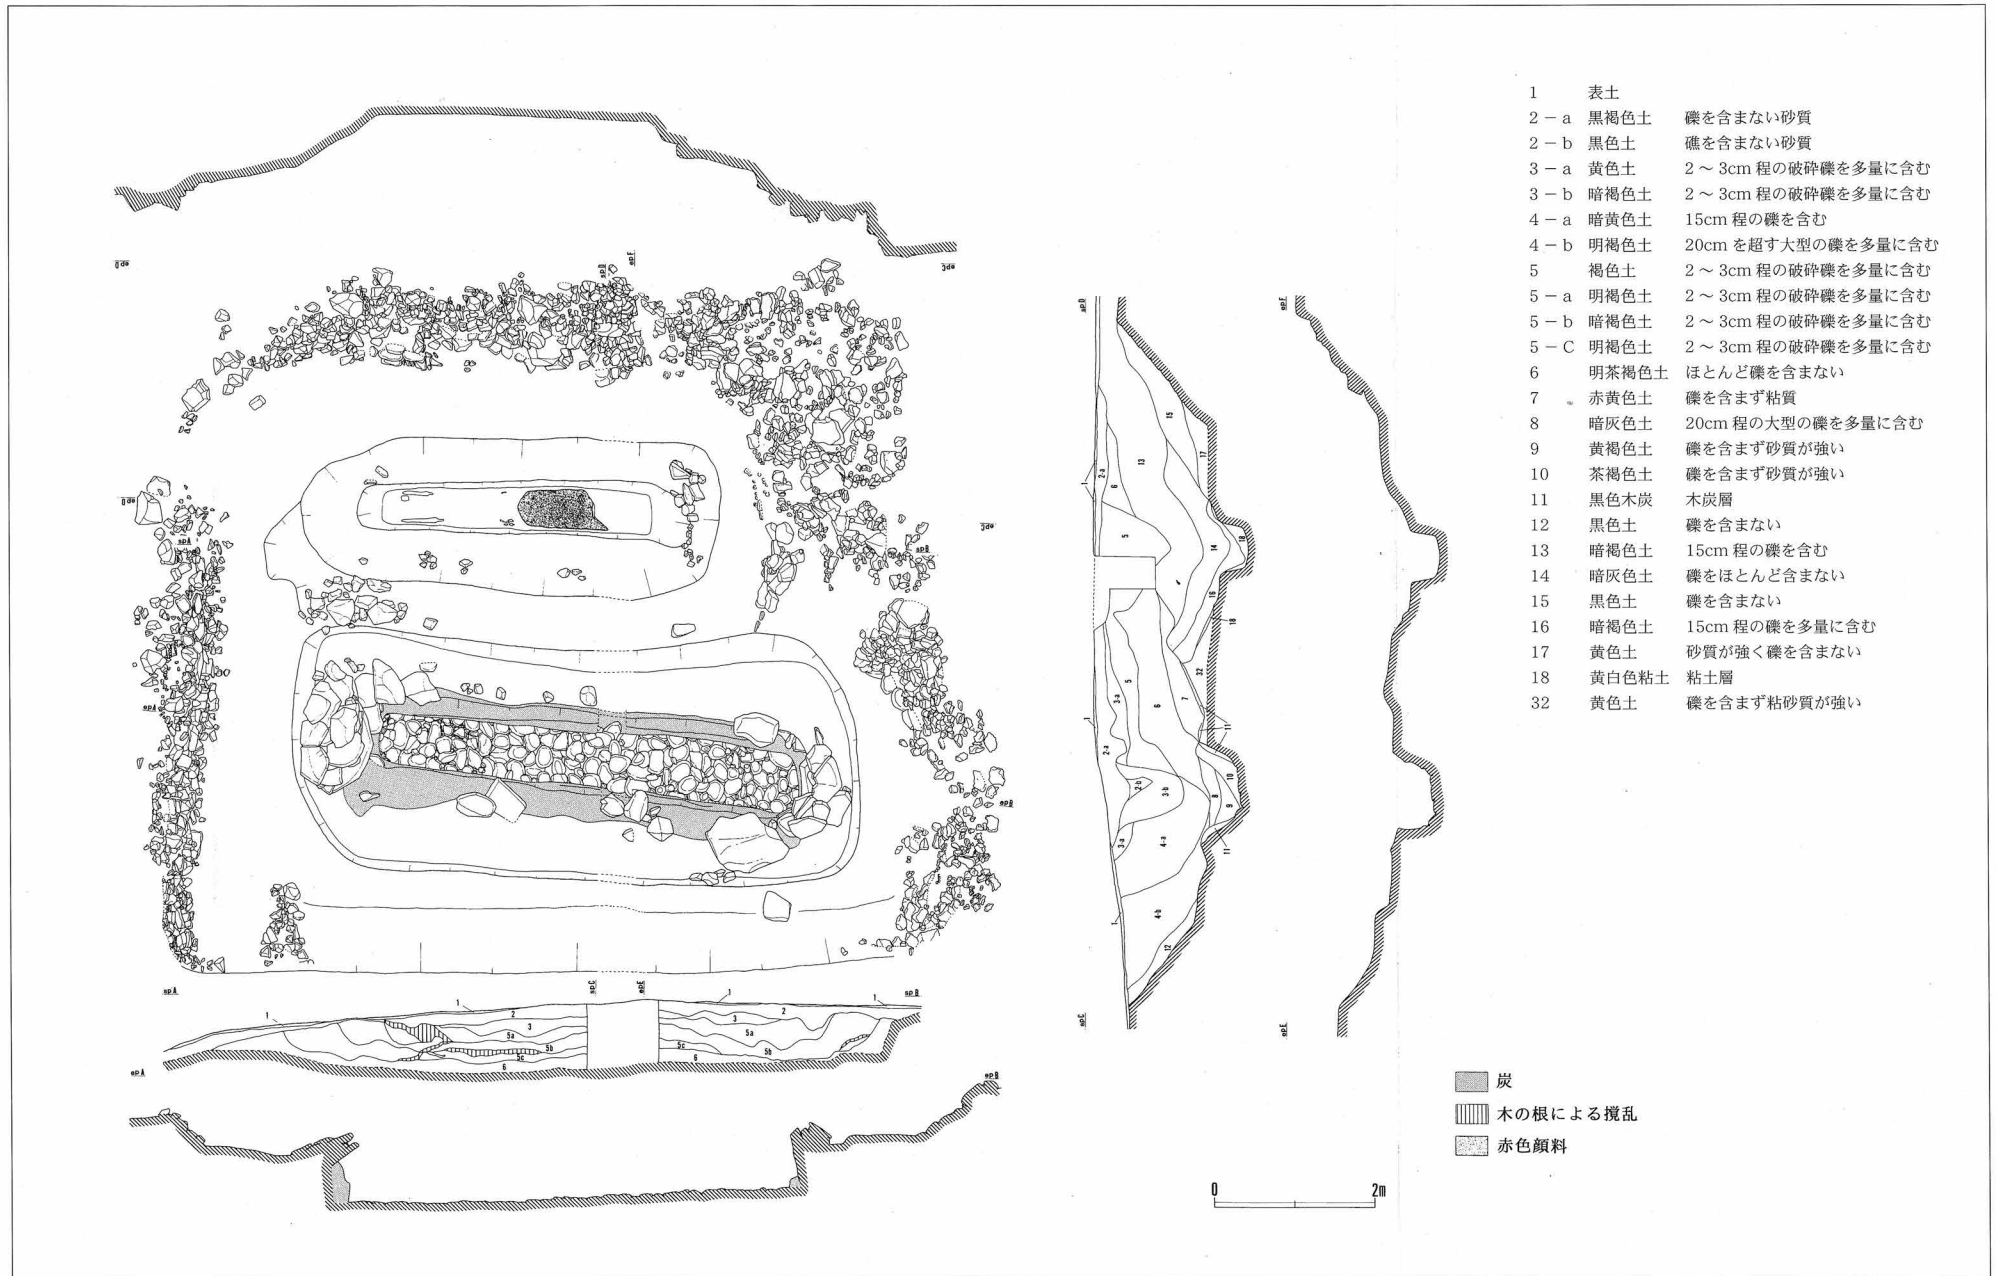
| | | |
|---|---|---|
| 1 | 表土 | |
| 2－a | 黒褐色土 | 礫を含まない砂質 |
| 2－b | 黒色土 | 礁を含まない砂質 |
| 3－a | 黄色土 | 2～3cm 程の破砕礫を多量に含む |
| 3－b | 暗褐色土 | 2～3cm 程の破砕礫を多量に含む |
| 4－a | 暗黄色土 | 15cm 程の礫を含む |
| 4－b | 明褐色土 | 20cm を超す大型の礫を多量に含む |
| 5 | 褐色土 | 2～3cm 程の破砕礫を多量に含む |
| 5－a | 明褐色土 | 2～3cm 程の破砕礫を多量に含む |
| 5－b | 暗褐色土 | 2～3cm 程の破砕礫を多量に含む |
| 5－C | 明褐色土 | 2～3cm 程の破砕礫を多量に含む |
| 6 | 明茶褐色土 | ほとんど礫を含まない |
| 7 | 赤黄色土 | 礫を含まず粘質 |
| 8 | 暗灰色土 | 20cm 程の大型の礫を多量に含む |
| 9 | 黄褐色土 | 礫を含まず砂質が強い |
| 10 | 茶褐色土 | 礫を含まず砂質が強い |
| 11 | 黒色木炭 | 木炭層 |
| 12 | 黒色土 | 礫を含まない |
| 13 | 暗褐色土 | 15cm 程の礫を含む |
| 14 | 暗灰色土 | 礫をほとんど含まない |
| 15 | 黒色土 | 礫を含まない |
| 16 | 暗褐色土 | 15cm 程の礫を多量に含む |
| 17 | 黄色土 | 砂質が強く礫を含まない |
| 18 | 黄白色粘土 | 粘土層 |
| 32 | 黄色土 | 礫を含まず粘砂質が強い |

炭
木の根による撹乱
赤色顔料

0 2m

spA spB spC spD spE spF

1 2 3 5a 5b 5c 6 1 2 3 5a 5b 5c 6
1 2-a 2-b 3-a 3-b 4-a 4-b 5 6 7 8 9 10 11 12 13 14 15 16 17 18 32